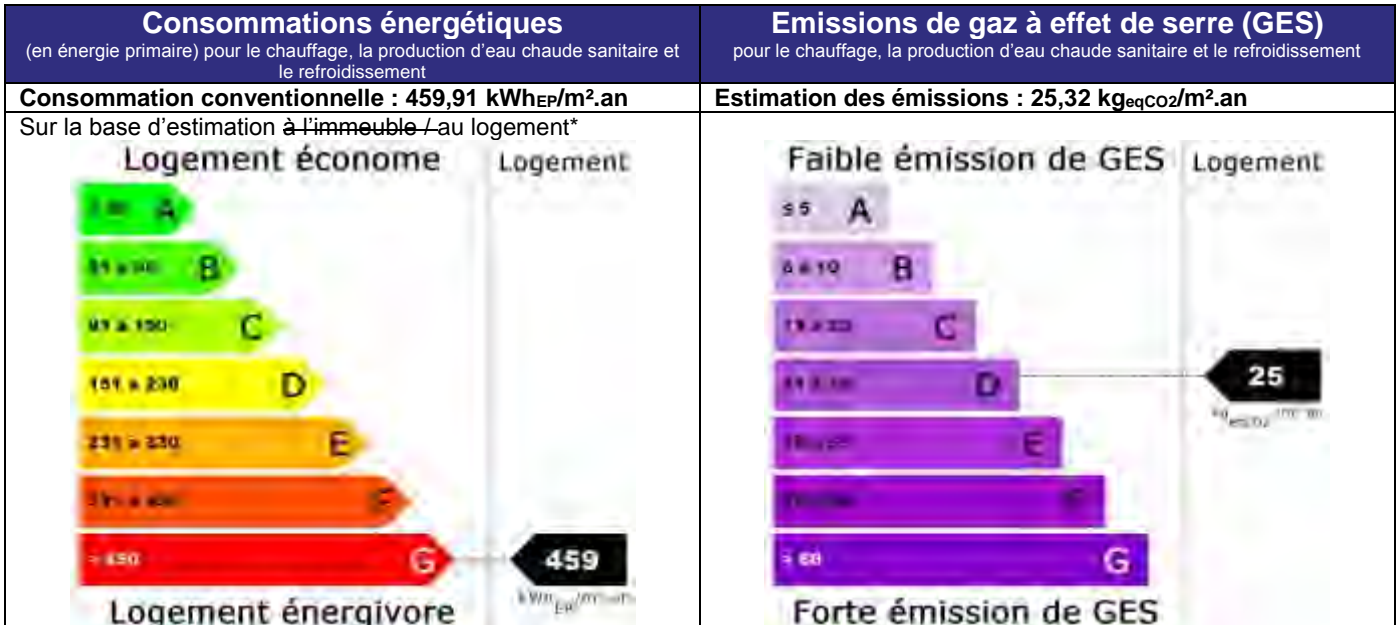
| Consommations énergétiques (en énergie primaire) pour le chauffage, la production d'eau chaude sanitaire et le refroidissement | Emissions de gaz à effet de serre (GES) pour le chauffage, la production d'eau chaude sanitaire et le refroidissement |
|---|---|
| Consommation conventionnelle : 459,91 kWh$_{EP}$/m².an | Estimation des émissions : 25,32 kg$_{eqCO2}$/m².an |
| Sur la base d'estimation ~~à l'immeuble /~~ au logement* | |

Logement économe
Logement
≤ 50 A
51 à 90 B
91 à 150 C
151 à 230 D
231 à 330 E
331 à 450 F
> 450 G
459
kWh$_{EP}$/m².an
Logement énergivore

Faible émission de GES
Logement
≤ 5 A
6 à 10 B
11 à 20 C
21 à 35 D
36 à 55 E
56 à 80 F
> 80 G
25
kg$_{eqCO2}$/m².an
Forte émission de GES